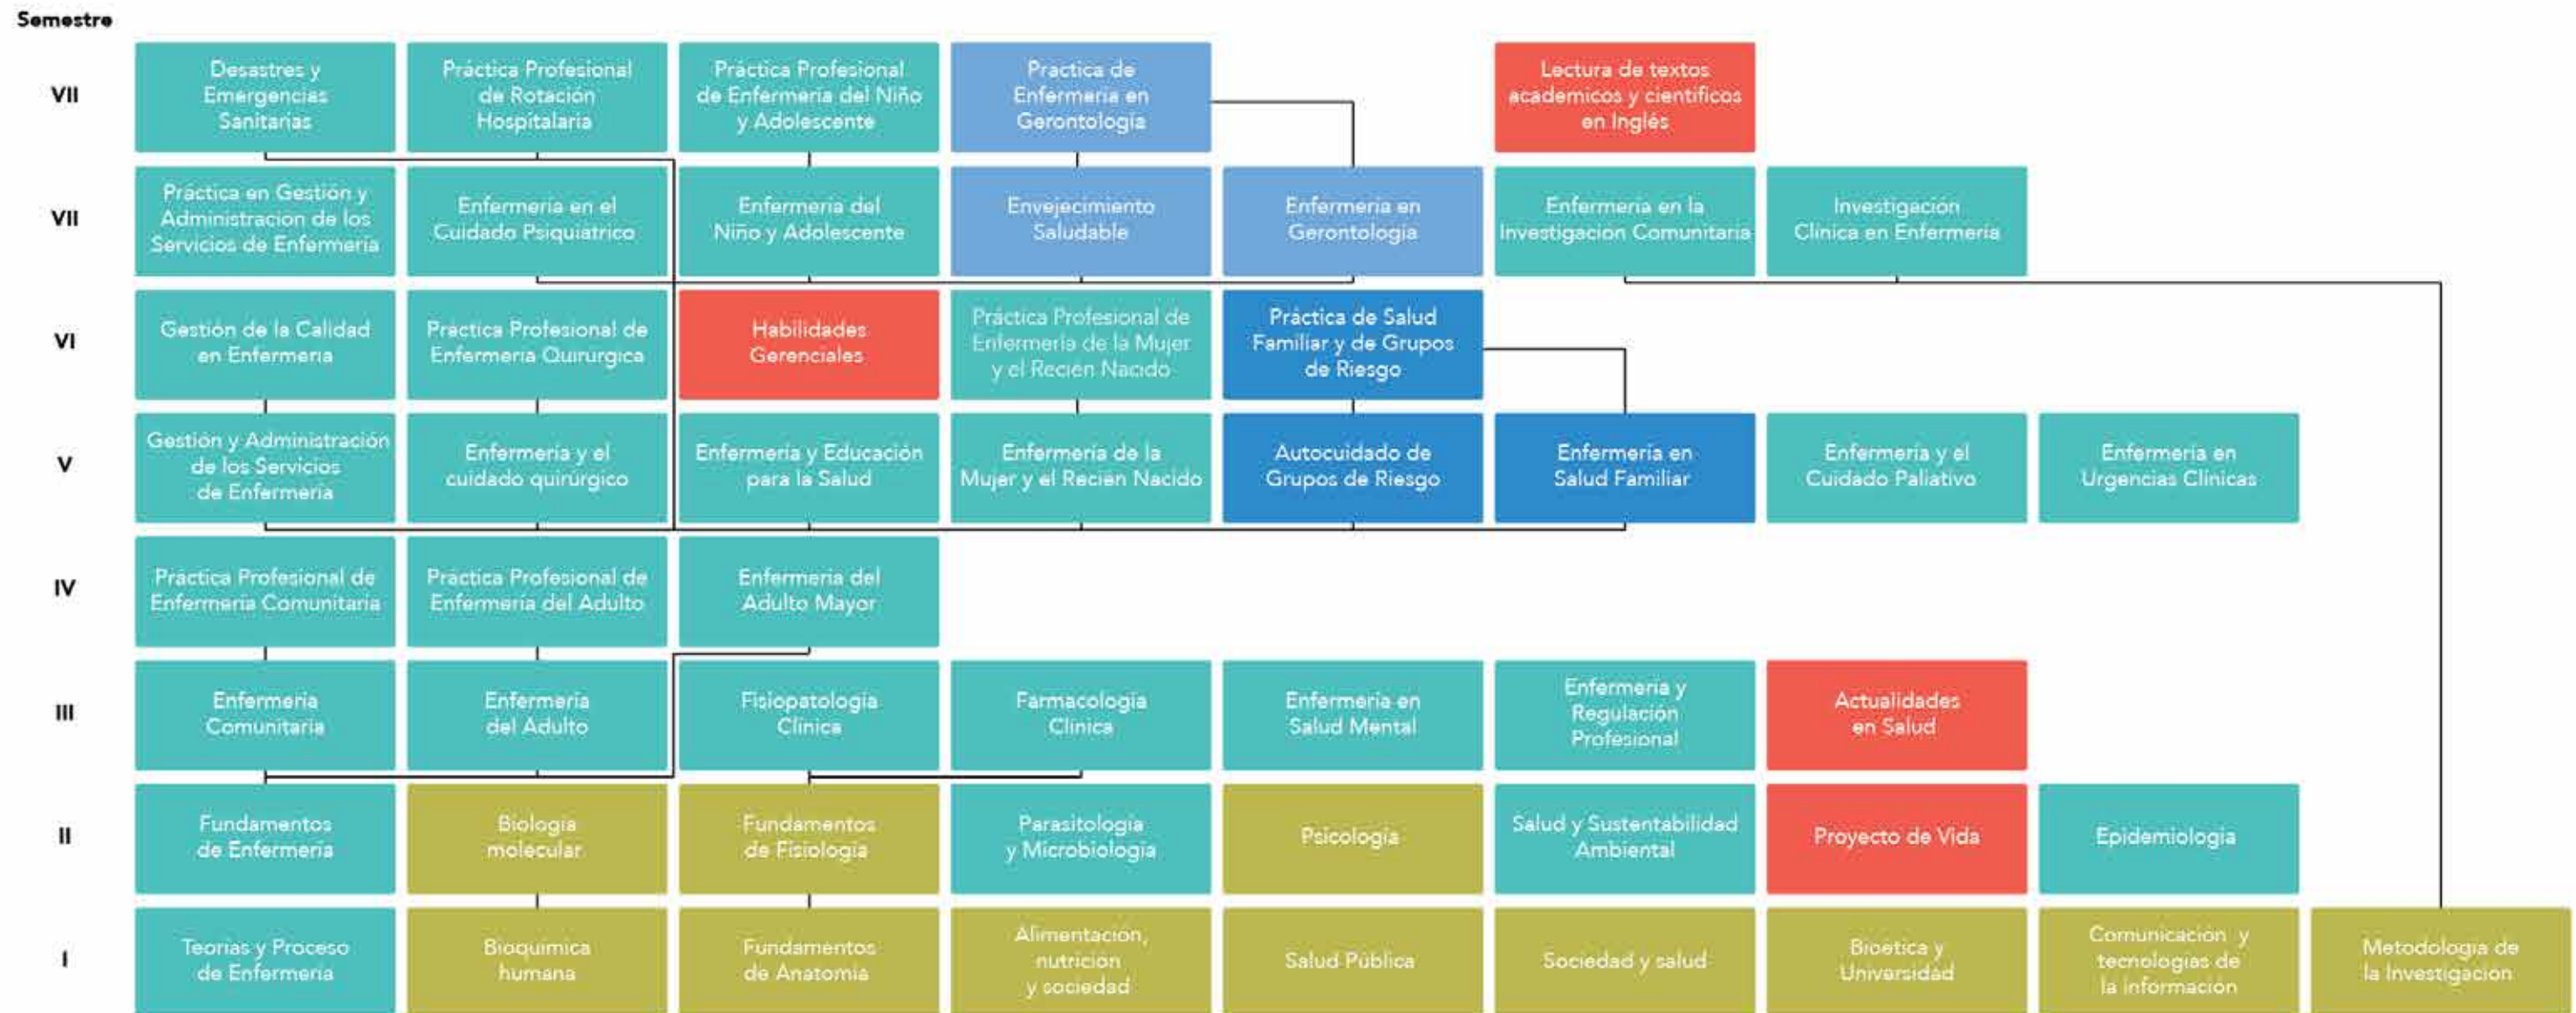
Semestre

| | | | | | | | | | |
|---|---|---|---|---|---|---|---|---|---|
| VII | Desastres y Emergencias Sanitarias | Práctica Profesional de Rotación Hospitalaria | Práctica Profesional de Enfermería del Niño y Adolescente | Practica de Enfermería en Gerontología | | Lectura de textos academicos y cientificos en Inglés | | | |
| VII | Práctica en Gestión y Administracion de los Servicios de Enfermería | Enfermería en el Cuidado Psiquiatrico | Enfermería del Niño y Adolescente | Envejecimiento Saludable | Enfermería en Gerontología | Enfermería en la Investigacion Comunitaria | Investigación Clinica en Enfermería | | |
| VI | Gestión de la Calidad en Enfermería | Práctica Profesional de Enfermería Quirurgica | Habilidades Gerenciales | Práctica Profesional de Enfermería de la Mujer y el Recién Nacido | Práctica de Salud Familiar y de Grupos de Riesgo | | | | |
| V | Gestión y Administración de los Servicios de Enfermería | Enfermería y el cuidado quirúrgico | Enfermería y Educación para la Salud | Enfermería de la Mujer y el Recién Nacido | Autocuidado de Grupos de Riesgo | Enfermería en Salud Familiar | Enfermería y el Cuidado Paliativo | Enfermería en Urgencias Clínicas | |
| IV | Práctica Profesional de Enfermería Comunitaria | Práctica Profesional de Enfermería del Adulto | Enfermería del Adulto Mayor | | | | | | |
| III | Enfermería Comunitaria | Enfermería del Adulto | Fisiopatología Clínica | Farmacología Clínica | Enfermería en Salud Mental | Enfermería y Regulación Profesional | Actualidades en Salud | | |
| II | Fundamentos de Enfermería | Biología molecular | Fundamentos de Fisiología | Parasitología y Microbiología | Psicología | Salud y Sustentabilidad Ambiental | Proyecto de Vida | Epidemiología | |
| I | Teorías y Proceso de Enfermería | Bioquímica humana | Fundamentos de Anatomía | Alimentación, nutrición y sociedad | Salud Pública | Sociedad y salud | Bioetica y Universidad | Comunicación y tecnologías de la información | Metodología de la Investigación |